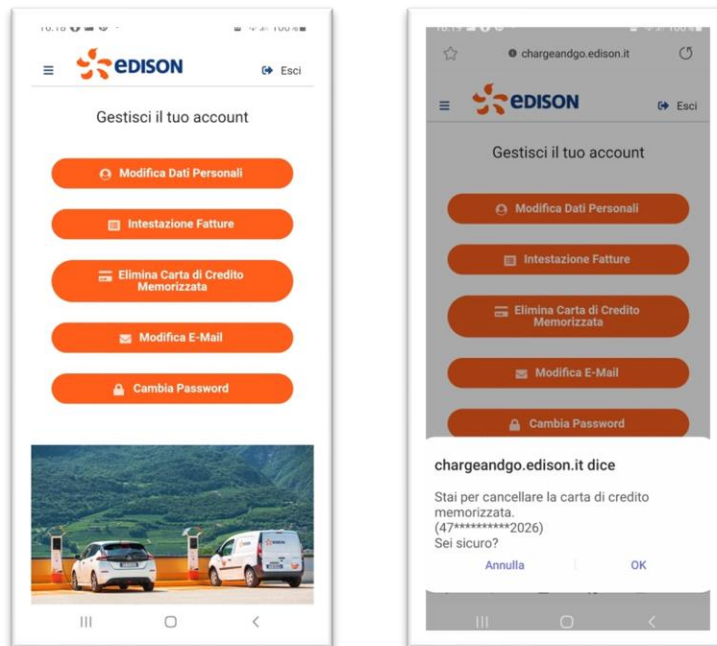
EDISON
Esci

Gestisci il tuo account

Modifica Dati Personali

Intestazione Fatture

Elimina Carta di Credito Memorizzata

Modifica E-Mail

Cambia Password

EDISON

chargeandgo.edison.it

EDISON
Esci

Gestisci il tuo account

Modifica Dati Personali

Intestazione Fatture

Elimina Carta di Credito Memorizzata

Modifica E-Mail

Cambia Password

chargeandgo.edison.it dice

Stai per cancellare la carta di credito memorizzata.
(47**********2026)
Sei sicuro?

Annulla
OK